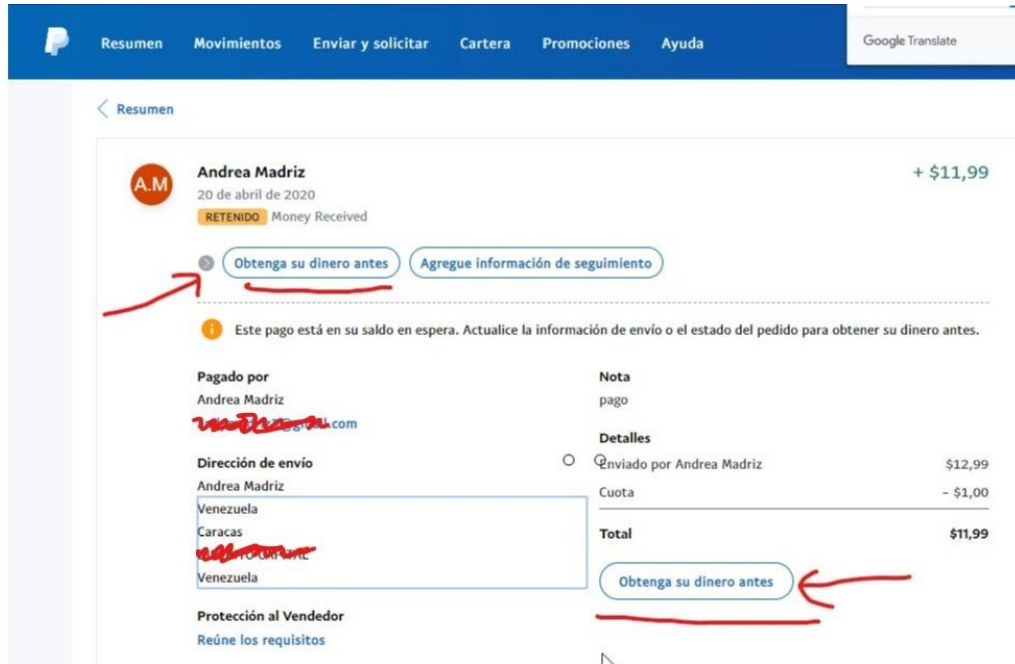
Resumen Movimientos Enviar y solicitar Cartera Promociones Ayuda

Google Translate

Resumen

A.M

Andrea Madriz
20 de abril de 2020
RETENIDO Money Received

+ $11,99

Obtenga su dinero antes Agregue información de seguimiento

Este pago está en su saldo en espera. Actualice la información de envío o el estado del pedido para obtener su dinero antes.

Pagado por
Andrea Madriz
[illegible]@gmail.com

Dirección de envío
Andrea Madriz
Venezuela
Caracas
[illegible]
Venezuela

Protección al Vendedor
Reúne los requisitos

Nota
pago

Detalles

| | |
|---|---|
| Enviado por Andrea Madriz | $12,99 |
| Cuota | - $1,00 |
| Total | $11,99 |

Obtenga su dinero antes